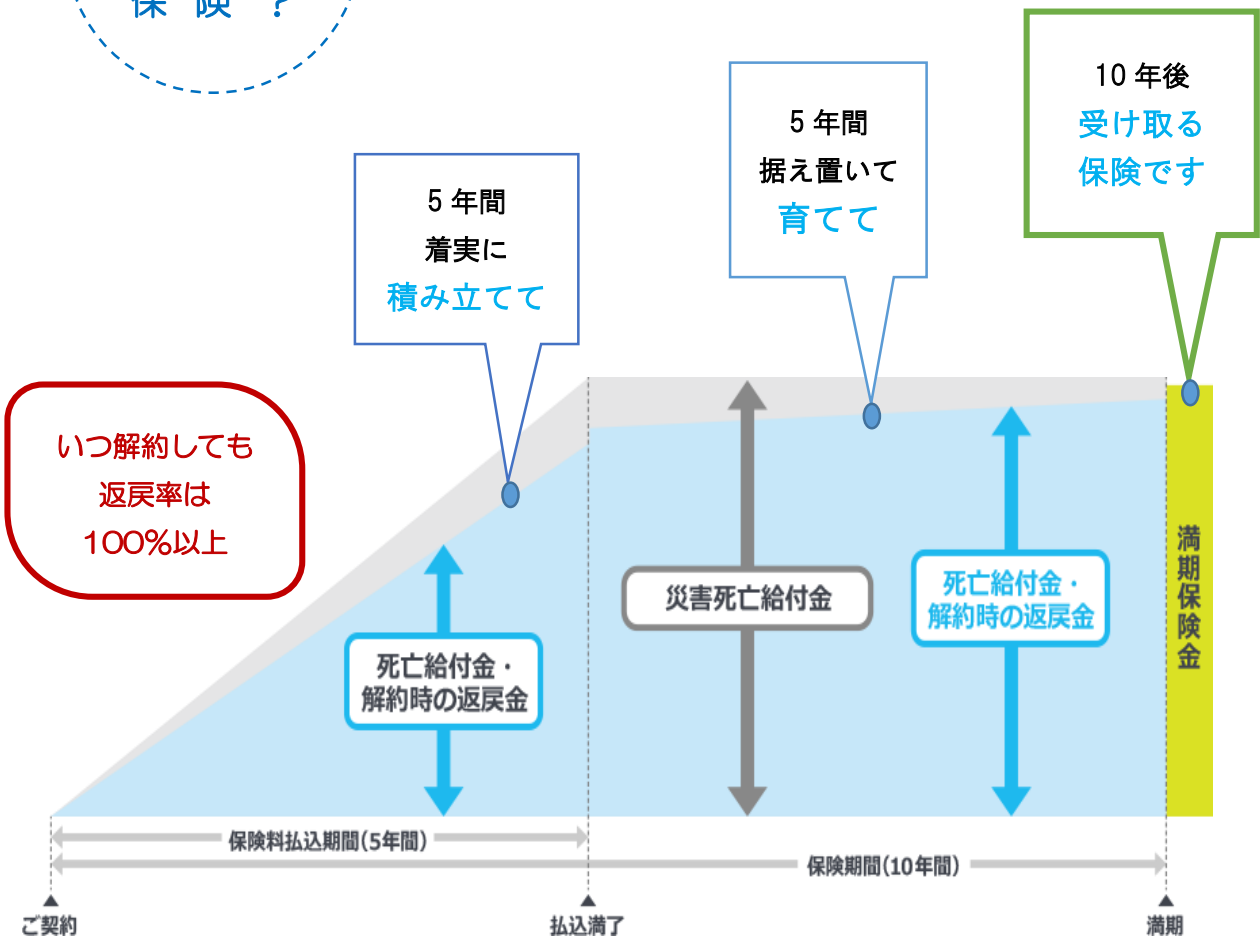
保 険 ?

10 年後
受け取る
保険です

5 年間
据え置いて
育てて

5 年間
着実に
積み立てて

いつ解約しても
返戻率は
100%以上

災害死亡給付金

死亡給付金・
解約時の返戻金

死亡給付金・
解約時の返戻金

満期保険金

保険料払込期間(5年間)

保険期間(10年間)

ご契約

払込満了

満期